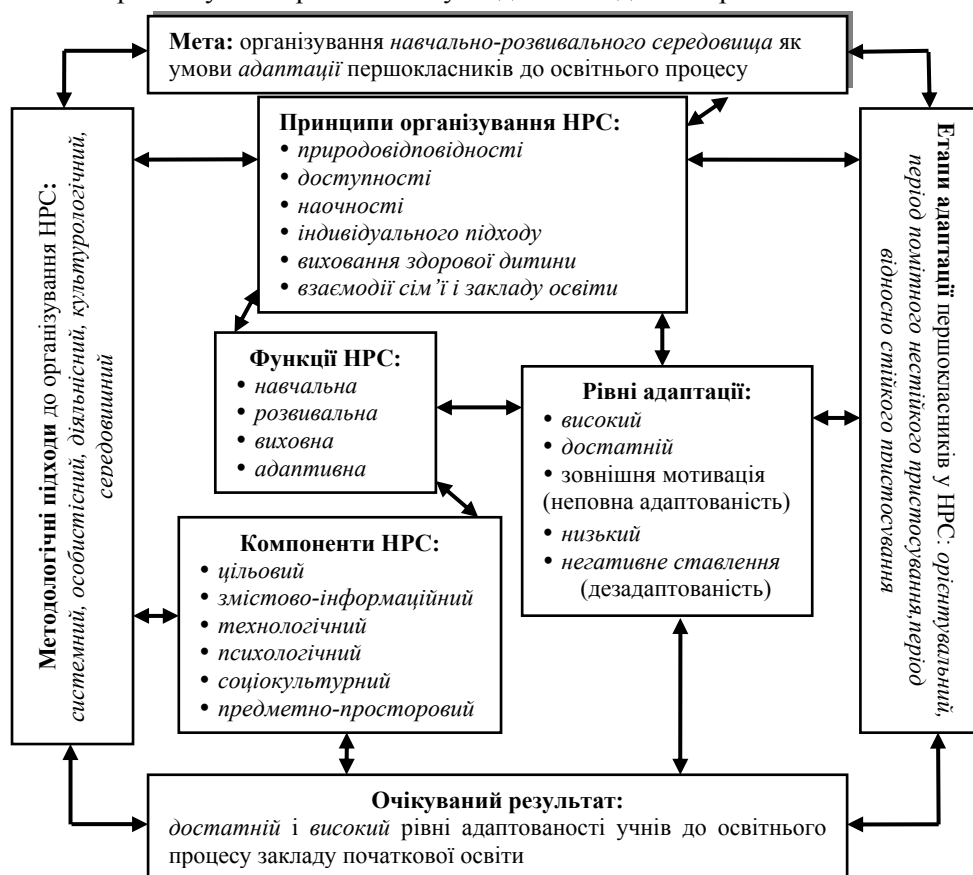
Мета: організування навчально-розвивального середовища як умови адаптації першокласників до освітнього процесу

Методологічні підходи до організування НРС: системний, особистісний, діяльнісний, культурологічний, середовищний

Принципи організування НРС:
• природовідповідності
• доступності
• наочності
• індивідуального підходу
• виховання здорової дитини
• взаємодії сім'ї і закладу освіти

Етапи адаптації першокласників у НРС: орієнтувальний, період помітного нестійкого пристосування, період відносно стійкого пристосування

Функції НРС:
• навчальна
• розвивальна
• виховна
• адаптивна

Рівні адаптації:
• високий
• достатній
• зовнішня мотивація (неповна адаптованість)
• низький
• негативне ставлення (дезадаптованість)

Компоненти НРС:
• цільовий
• змістово-інформаційний
• технологічний
• психологічний
• соціокультурний
• предметно-просторовий

Очікуваний результат:
достатній і високий рівні адаптованості учнів до освітнього процесу закладу початкової освіти